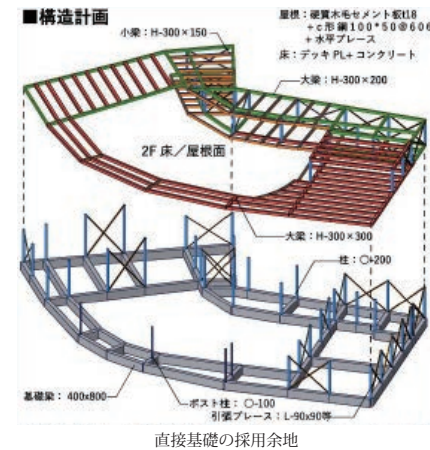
■構造計画

屋根：硬質木毛セメント板t18
+c形鋼100*50@606
+水平ブレース

床：デッキPL+コンクリート

小梁：H-300×150

大梁：H-300×200

2F床／屋根面

大梁：H-300×300

柱：○-200

基礎梁：400x800

ポスト柱：○-100

引張ブレース：L-90x90等

直接基礎の採用余地